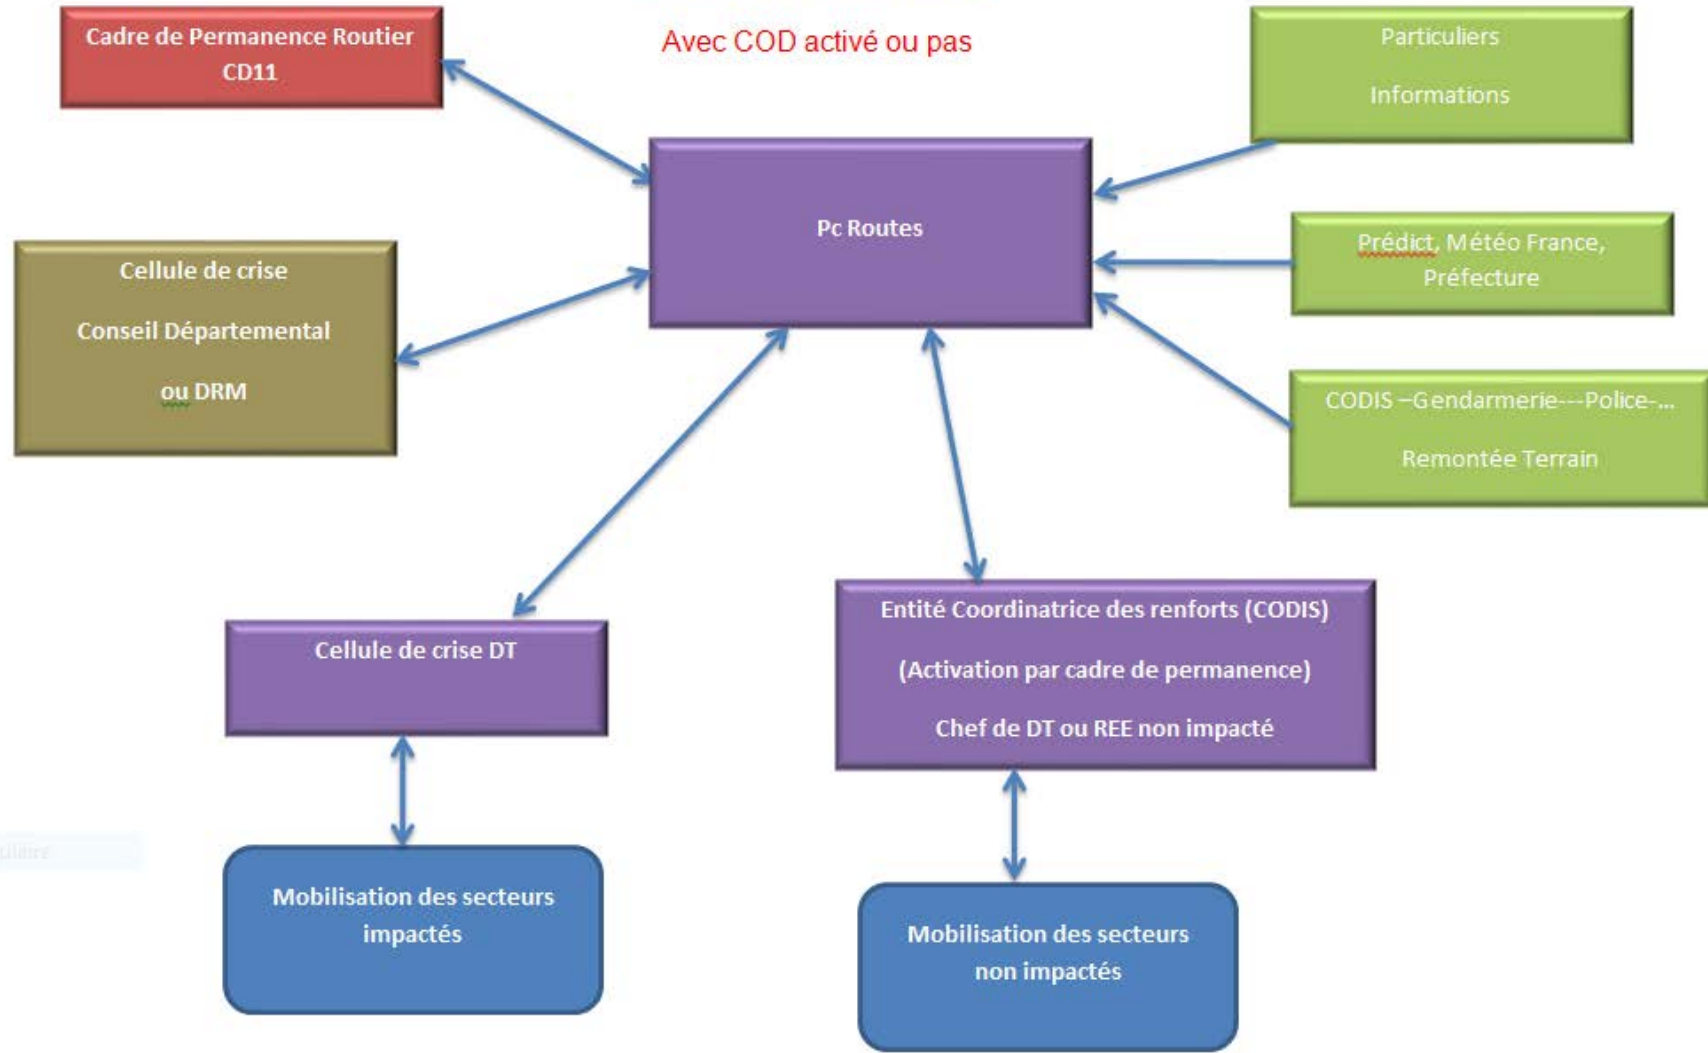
Cadre de Permanence Routier CD11

Avec COD activé ou pas

Particuliers

Informations

Pc Routes

Cellule de crise

Conseil Départemental

ou DRM

Prédict, Météo France, Préfecture

CODIS –Gendarmerie---Police-...

Remontée Terrain

Cellule de crise DT

Entité Coordinatrice des renforts (CODIS)

(Activation par cadre de permanence)

Chef de DT ou REE non impacté

Mobilisation des secteurs impactés

Mobilisation des secteurs non impactés